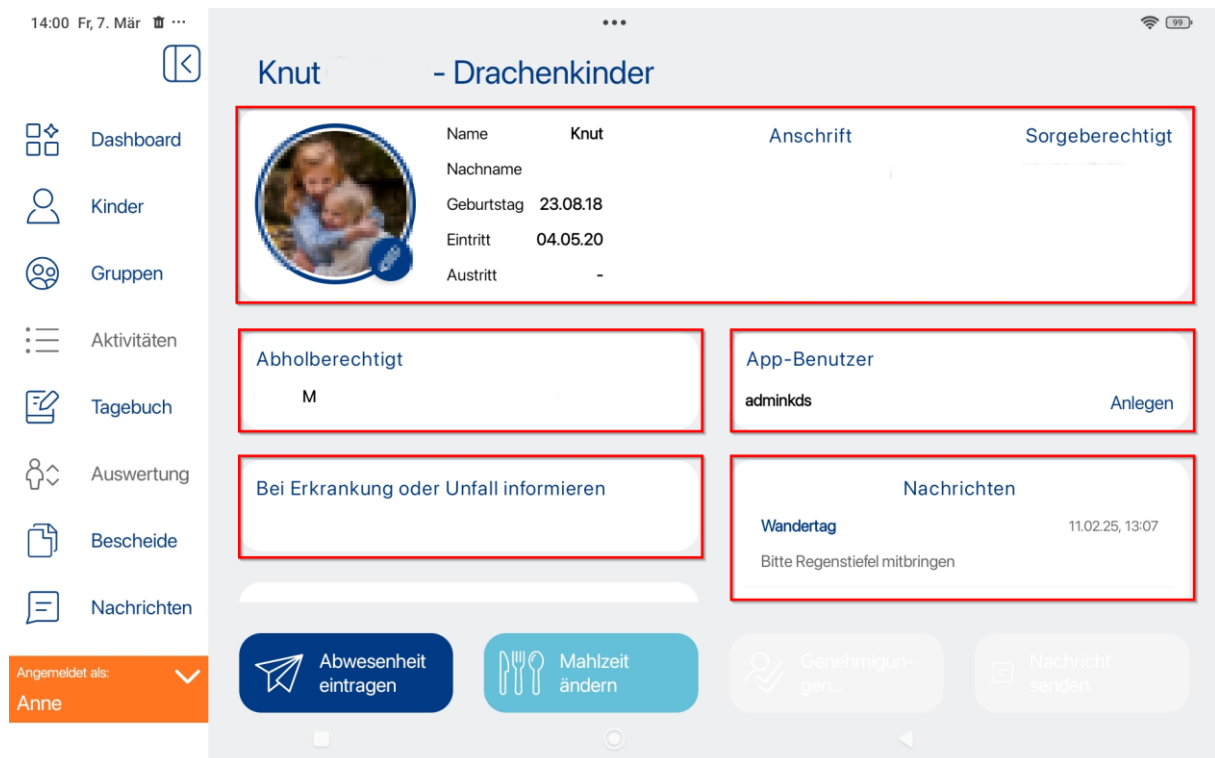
14:00 Fr, 7. Mär

Dashboard
Kinder
Gruppen
Aktivitäten
Tagebuch
Auswertung
Bescheide
Nachrichten

Angemeldet als:
Anne

Knut - Drachenkinder

Name Knut
Nachname
Geburtstag 23.08.18
Eintritt 04.05.20
Austritt -

Anschrift

Sorgeberechtigt

Abholberechtigt
M

App-Benutzer
adminkds
Anlegen

Bei Erkrankung oder Unfall informieren

Nachrichten
Wandertag 11.02.25, 13:07
Bitte Regenstiefel mitbringen

Abwesenheit eintragen

Mahlzeit ändern

Genehmigungen...

Nachricht senden